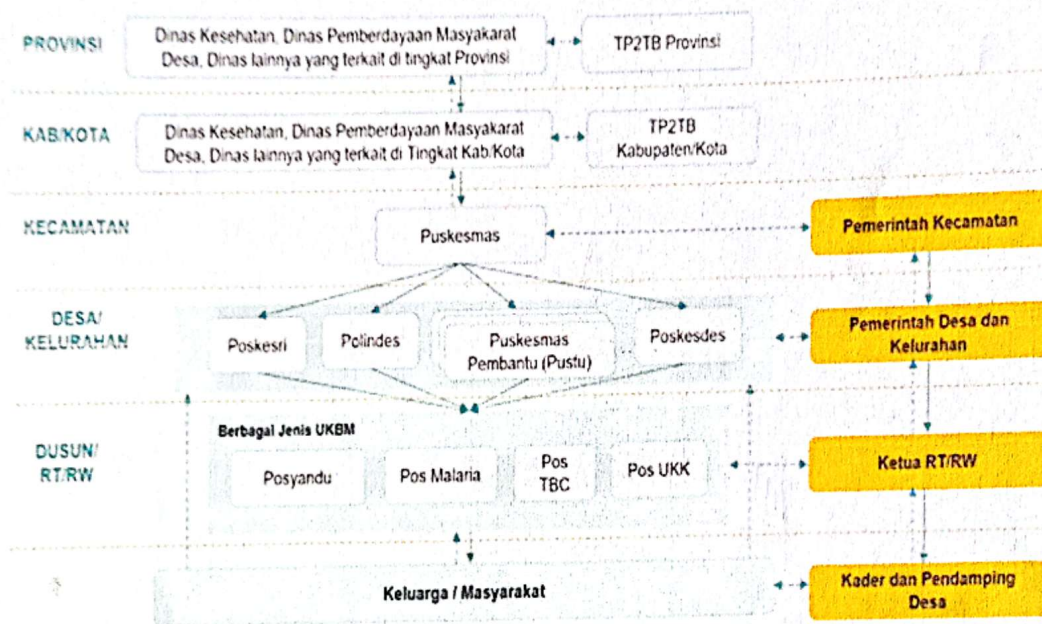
PROVINSI

Dinas Kesehatan, Dinas Pemberdayaan Masyakarat Desa, Dinas lainnya yang terkait di tingkat Provinsi

TP2TB Provinsi

KAB/KOTA

Dinas Kesehatan, Dinas Pemberdayaan Masyakarat Desa, Dinas lainnya yang terkait di Tingkat Kab/Kota

TP2TB Kabupaten/Kota

KECAMATAN

Puskesmas

Pemerintah Kecamatan

DESA/ KELURAHAN

Poskesri

Polindes

Puskesmas Pembantu (Pustu)

Poskesdes

Pemerintah Desa dan Kelurahan

DUSUN/ RT/RW

Berbagai Jenis UKBM

Posyandu

Pos Malaria

Pos TBC

Pos UKK

Ketua RT/RW

Keluarga / Masyarakat

Kader dan Pendamping Desa